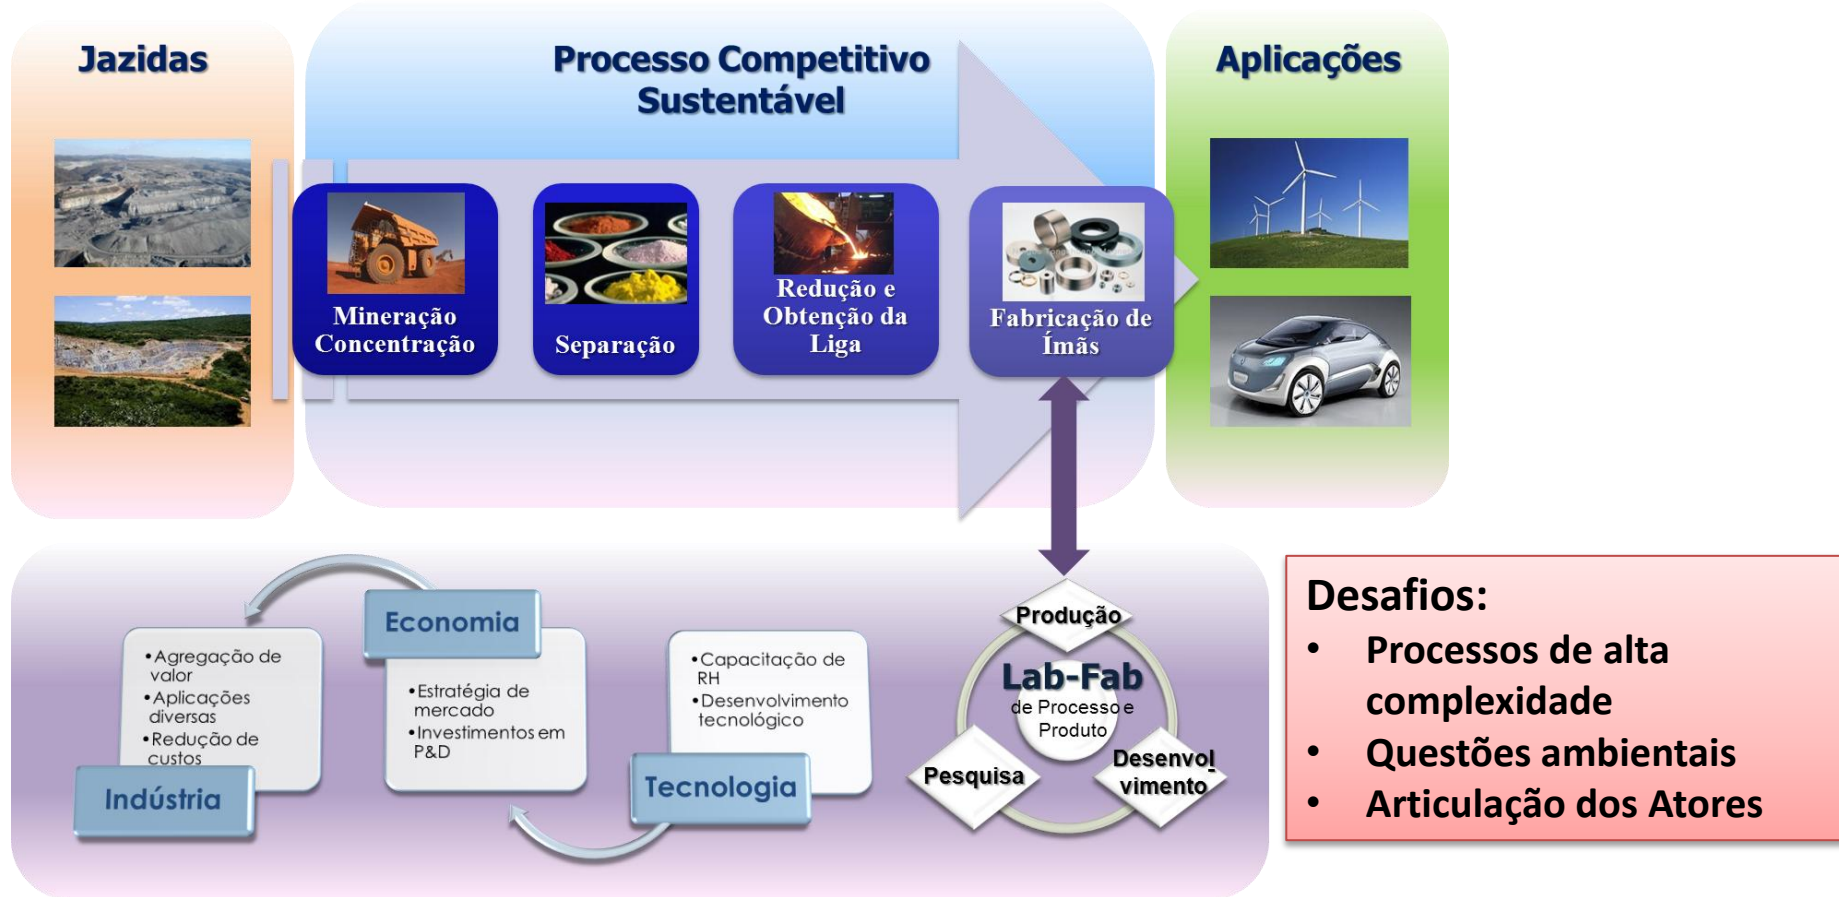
Jazidas

Processo Competitivo Sustentável

Aplicações

Mineração Concentração

Separação

Redução e Obtenção da Liga

Fabricação de Ímãs

•Agregação de valor
•Aplicações diversas
•Redução de custos

Indústria

Economia

•Estratégia de mercado
•Investimentos em P&D

•Capacitação de RH
•Desenvolvimento tecnológico

Tecnologia

Produção

Lab-Fab
de Processo e Produto

Pesquisa

Desenvolvimento

Desafios:
• Processos de alta complexidade
• Questões ambientais
• Articulação dos Atores